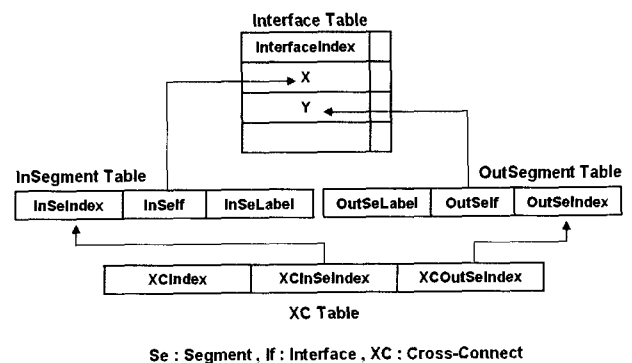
Interface Table

InterfaceIndex

X

Y

InSegment Table

| InSeIndex | InSelf | InSeLabel |
|---|---|---|

OutSegment Table

| OutSeLabel | OutSelf | OutSeIndex |
|---|---|---|

| XCIndex | XCInSeIndex | XCOutSeIndex |
|---|---|---|

XC Table

Se : Segment , If : Interface , XC : Cross-Connect